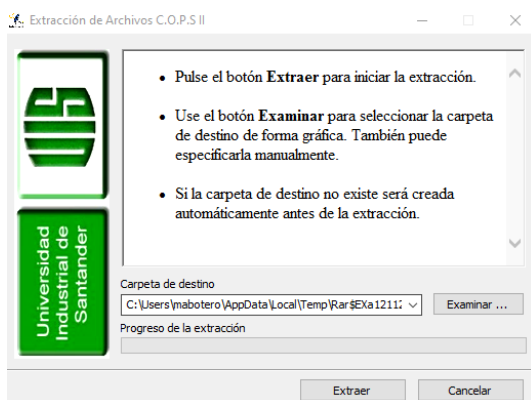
Extracción de Archivos C.O.P.S II

Universidad Industrial de Santander

• Pulse el botón **Extraer** para iniciar la extracción.

• Use el botón **Examinar** para seleccionar la carpeta de destino de forma gráfica. También puede especificarla manualmente.

• Si la carpeta de destino no existe será creada automáticamente antes de la extracción.

Carpeta de destino

C:\Users\mabotero\AppData\Local\Temp\Rar$EXa1211

Examinar ...

Progreso de la extracción

Extraer

Cancelar